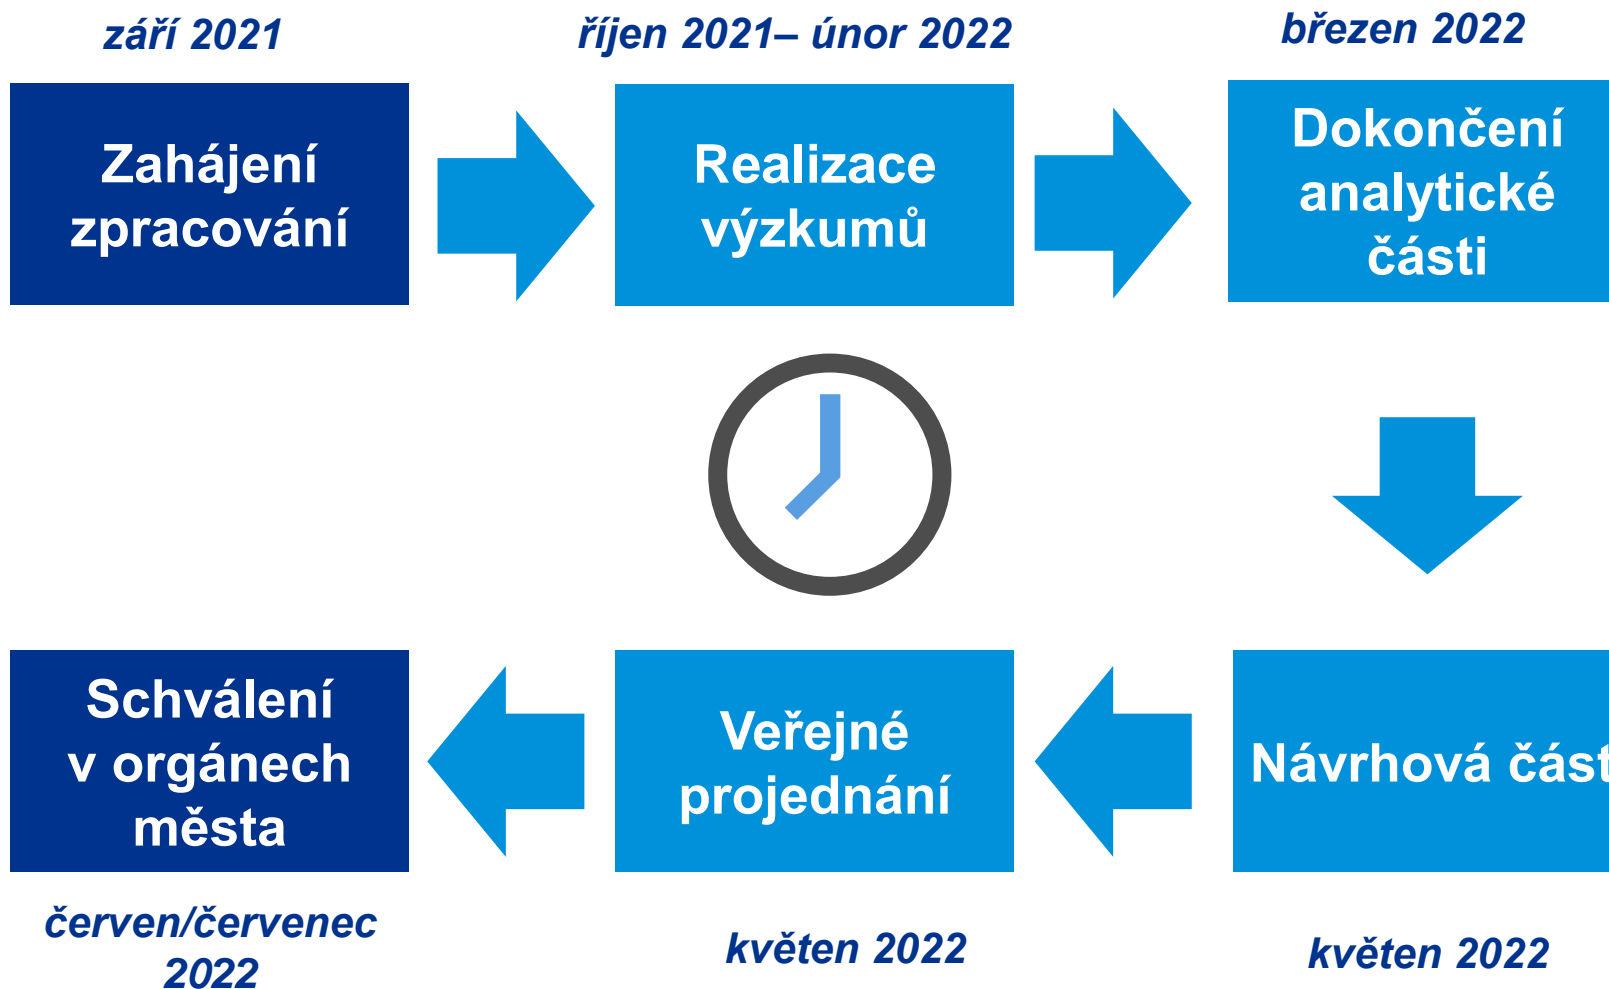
září 2021

Zahájení zpracování

říjen 2021– únor 2022

Realizace výzkumů

březen 2022

Dokončení analytické části

Návrhová část

květen 2022

Veřejné projednání

květen 2022

Schválení v orgánech města

červen/červenec 2022